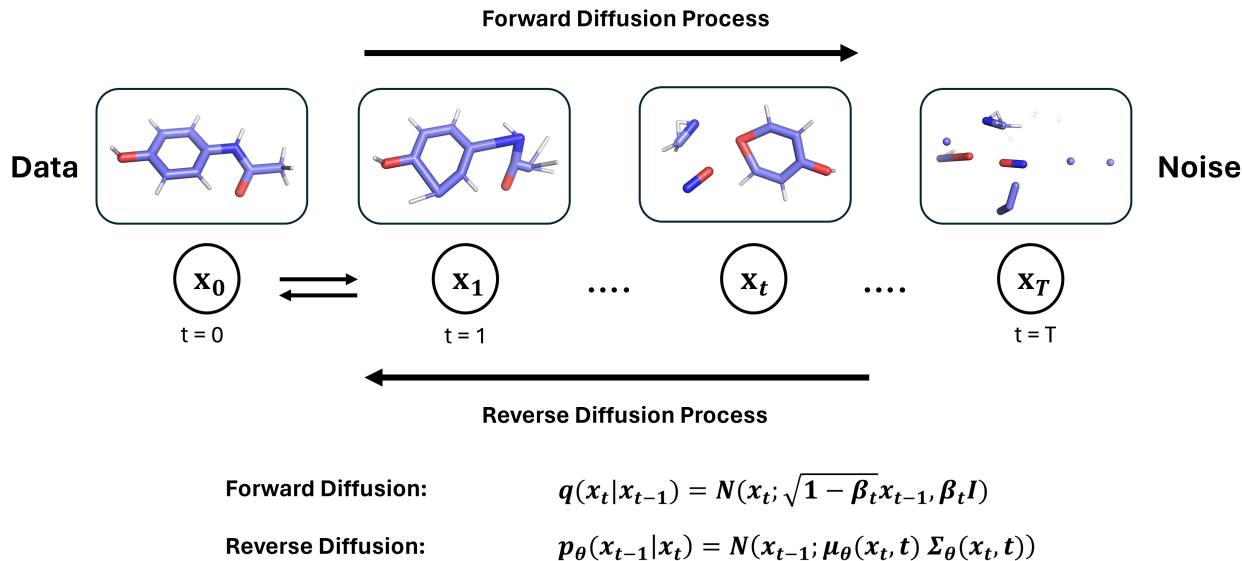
Forward Diffusion Process

Data

Noise

$\mathbf{x_0}$
t = 0

$\mathbf{x_1}$
t = 1

....

$\mathbf{x}_t$

....

$\mathbf{x}_T$
t = T

Reverse Diffusion Process

Forward Diffusion: $q(x_t|x_{t-1}) = N(x_t; \sqrt{1-\beta_t}x_{t-1}, \beta_t I)$

Reverse Diffusion: $p_\theta(x_{t-1}|x_t) = N(x_{t-1}; \mu_\theta(x_t, t)\ \Sigma_\theta(x_t, t))$